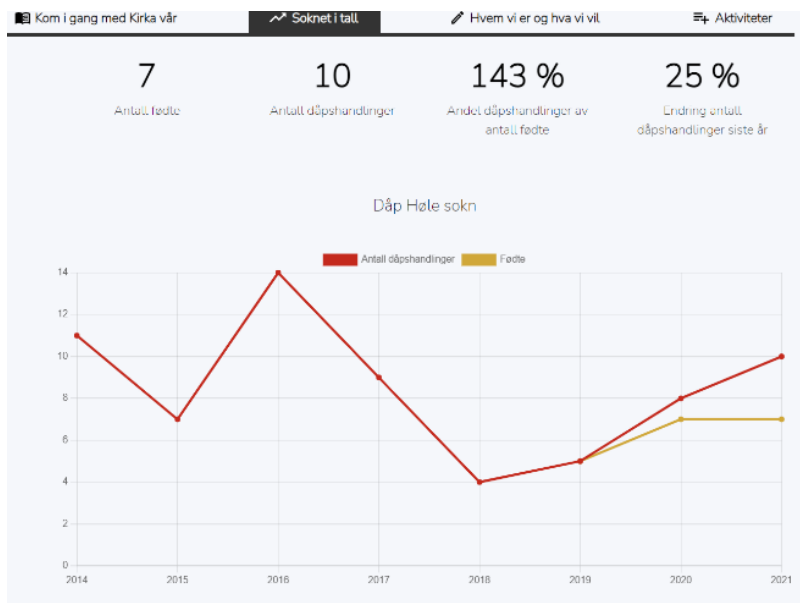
Kom i gang med Kirka vår | Soknet i tall | Hvem vi er og hva vi vil | Aktiviteter

7
Antall fødte

10
Antall dåpshandlinger

143 %
Andel dåpshandlinger av antall fødte

25 %
Endring antall dåpshandlinger siste år

Dåp Høle sokn

Antall dåpshandlinger
Fødte

14
12
10
8
6
4
2
0

2014
2015
2016
2017
2018
2019
2020
2021